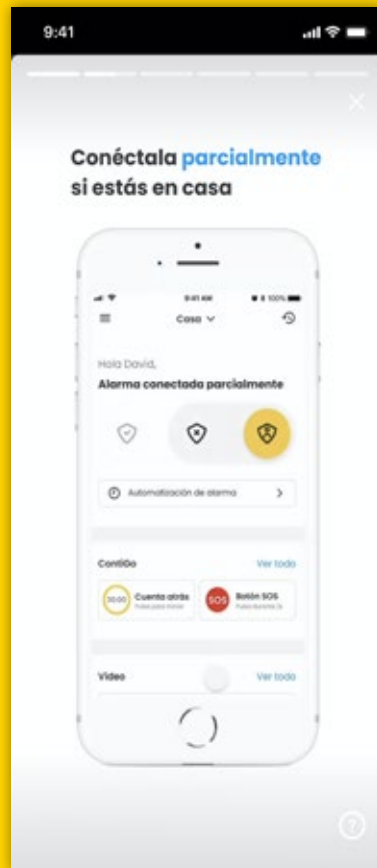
9:41

Conéctala parcialmente si estás en casa

9:41 AM

100%

Casa

Hola David,

Alarma conectada parcialmente

Automatización de alarma

Contigo

Ver todo

30:00

Cuenta atrás

Pulsa para iniciar

SOS

Botón SOS

Pulsa durante 3s

Video

Ver todo

?